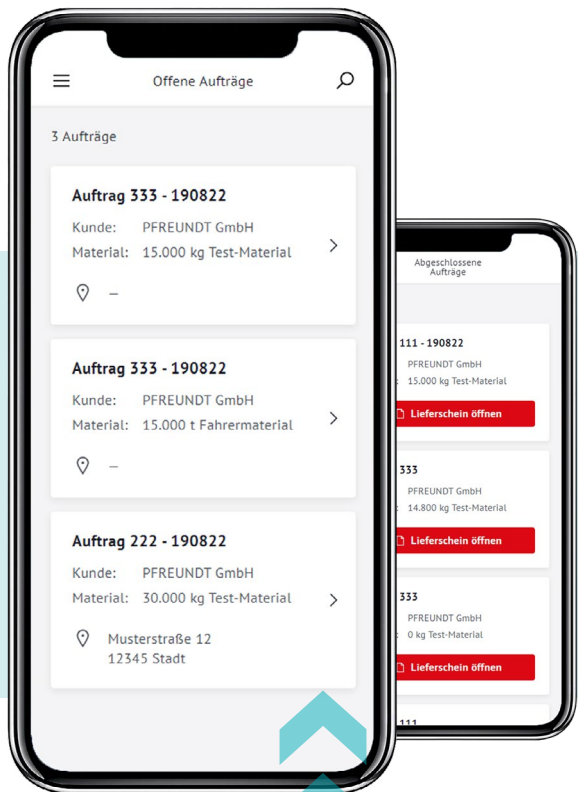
Offene Aufträge

3 Aufträge

Auftrag 333 - 190822
Kunde: PFREUNDT GmbH
Material: 15.000 kg Test-Material
–

Auftrag 333 - 190822
Kunde: PFREUNDT GmbH
Material: 15.000 t Fahrermaterial
–

Auftrag 222 - 190822
Kunde: PFREUNDT GmbH
Material: 30.000 kg Test-Material
Musterstraße 12
12345 Stadt

Abgeschlossene Aufträge

111 - 190822
PFREUNDT GmbH
15.000 kg Test-Material
Lieferschein öffnen

333
PFREUNDT GmbH
14.800 kg Test-Material
Lieferschein öffnen

333
PFREUNDT GmbH
0 kg Test-Material
Lieferschein öffnen

111